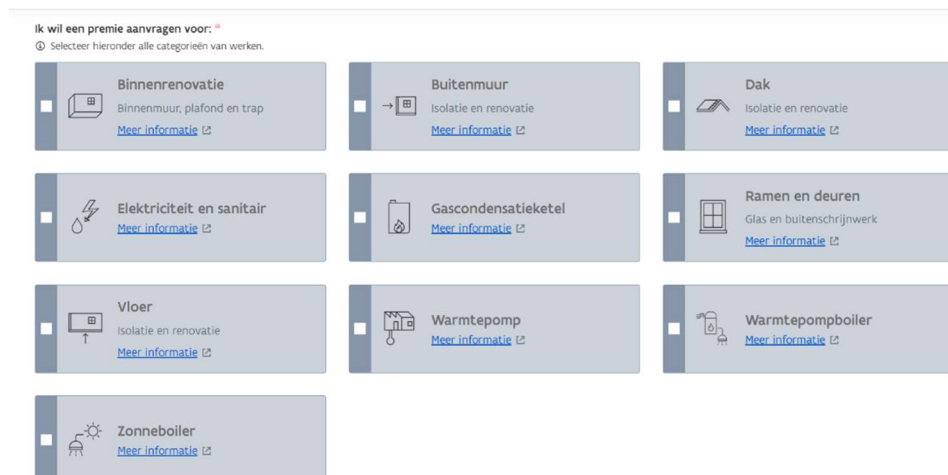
Ik wil een premie aanvragen voor: *

ⓘ Selecteer hieronder alle categorieën van werken.

Binnenrenovatie
Binnenmuur, plafond en trap
Meer informatie

Buitenmuur
Isolatie en renovatie
Meer informatie

Dak
Isolatie en renovatie
Meer informatie

Elektriciteit en sanitair
Meer informatie

Gascondensatieketel
Meer informatie

Ramen en deuren
Glas en buitenschrijnwerk
Meer informatie

Vloer
Isolatie en renovatie
Meer informatie

Warmtepomp
Meer informatie

Warmtepompboiler
Meer informatie

Zonneboiler
Meer informatie